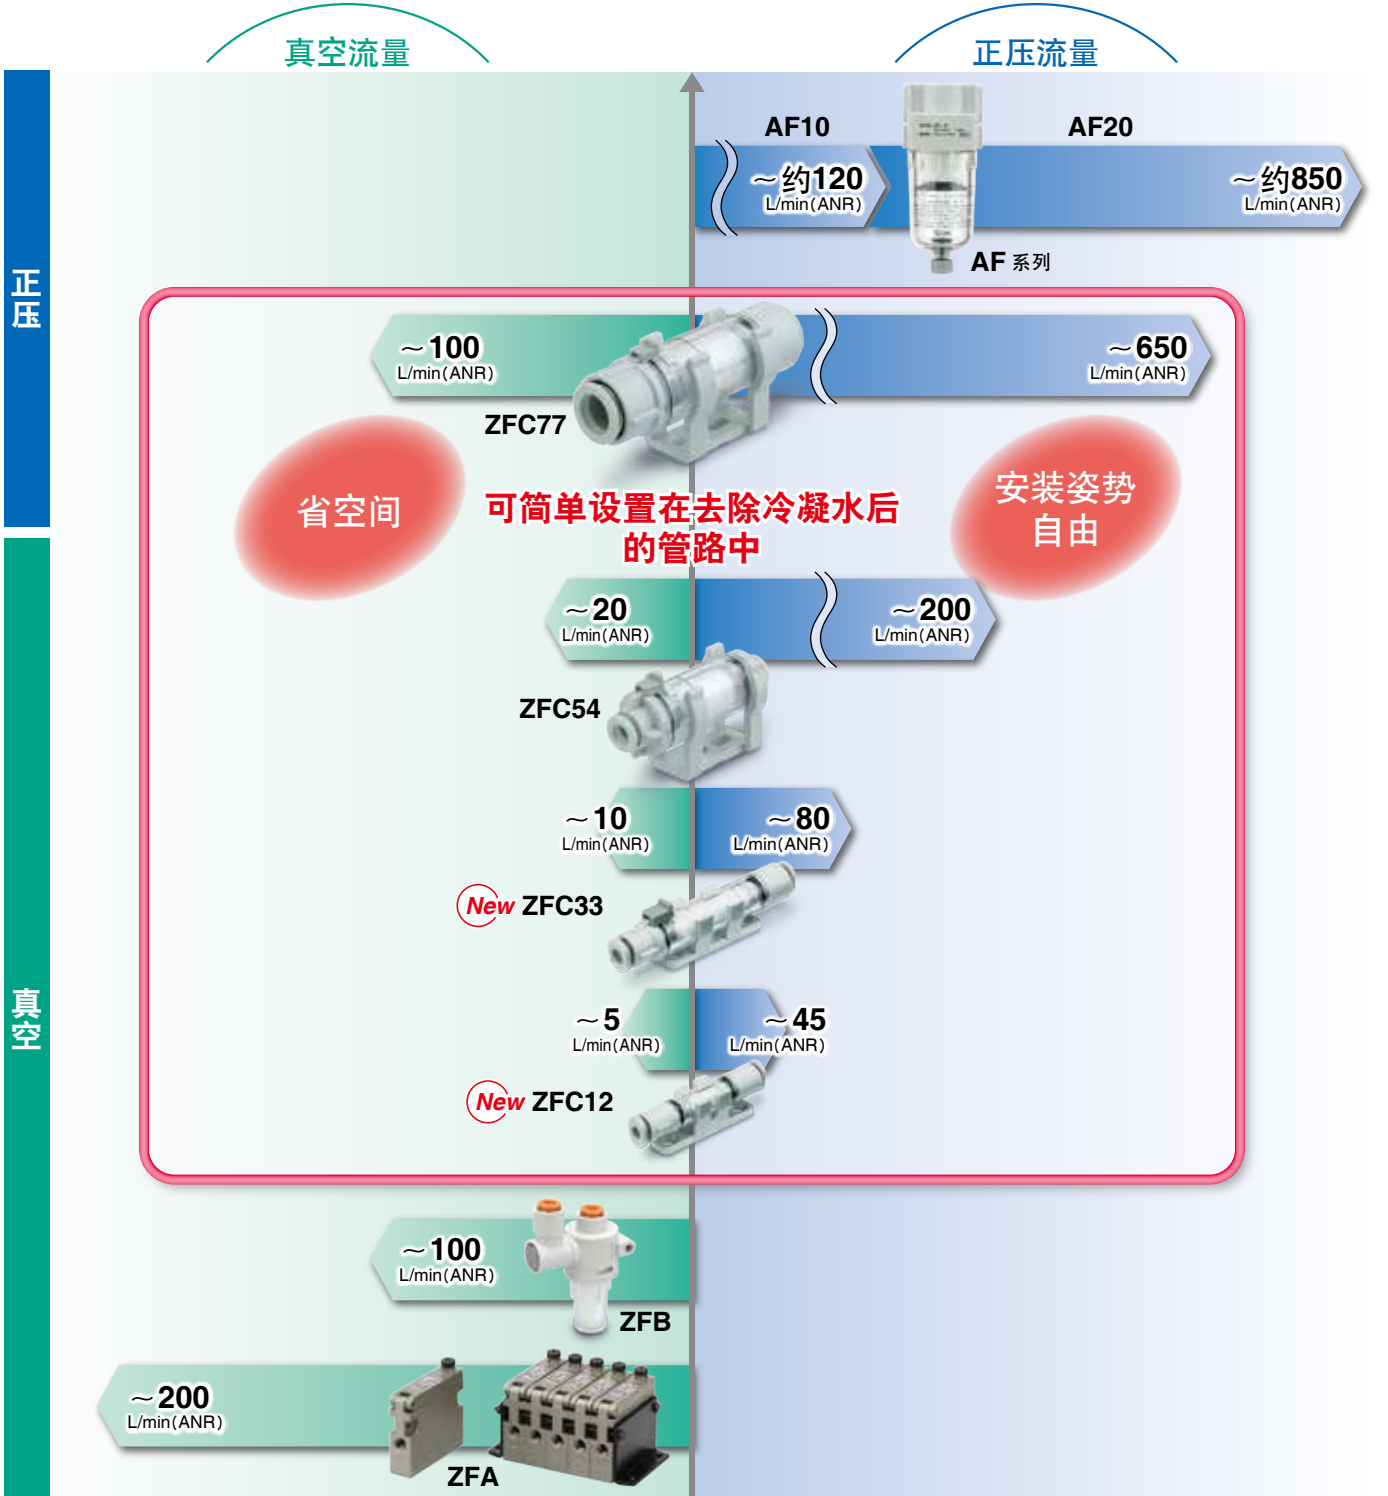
真空流量

正压流量

正压

真空

AF10

AF20

～约120
L/min(ANR)

～约850
L/min(ANR)

AF 系列

～100
L/min(ANR)

～650
L/min(ANR)

ZFC77

省空间

可简单设置在去除冷凝水后的管路中

安装姿势自由

～20
L/min(ANR)

～200
L/min(ANR)

ZFC54

～10
L/min(ANR)

～80
L/min(ANR)

New ZFC33

～5
L/min(ANR)

～45
L/min(ANR)

New ZFC12

～100
L/min(ANR)

ZFB

～200
L/min(ANR)

ZFA